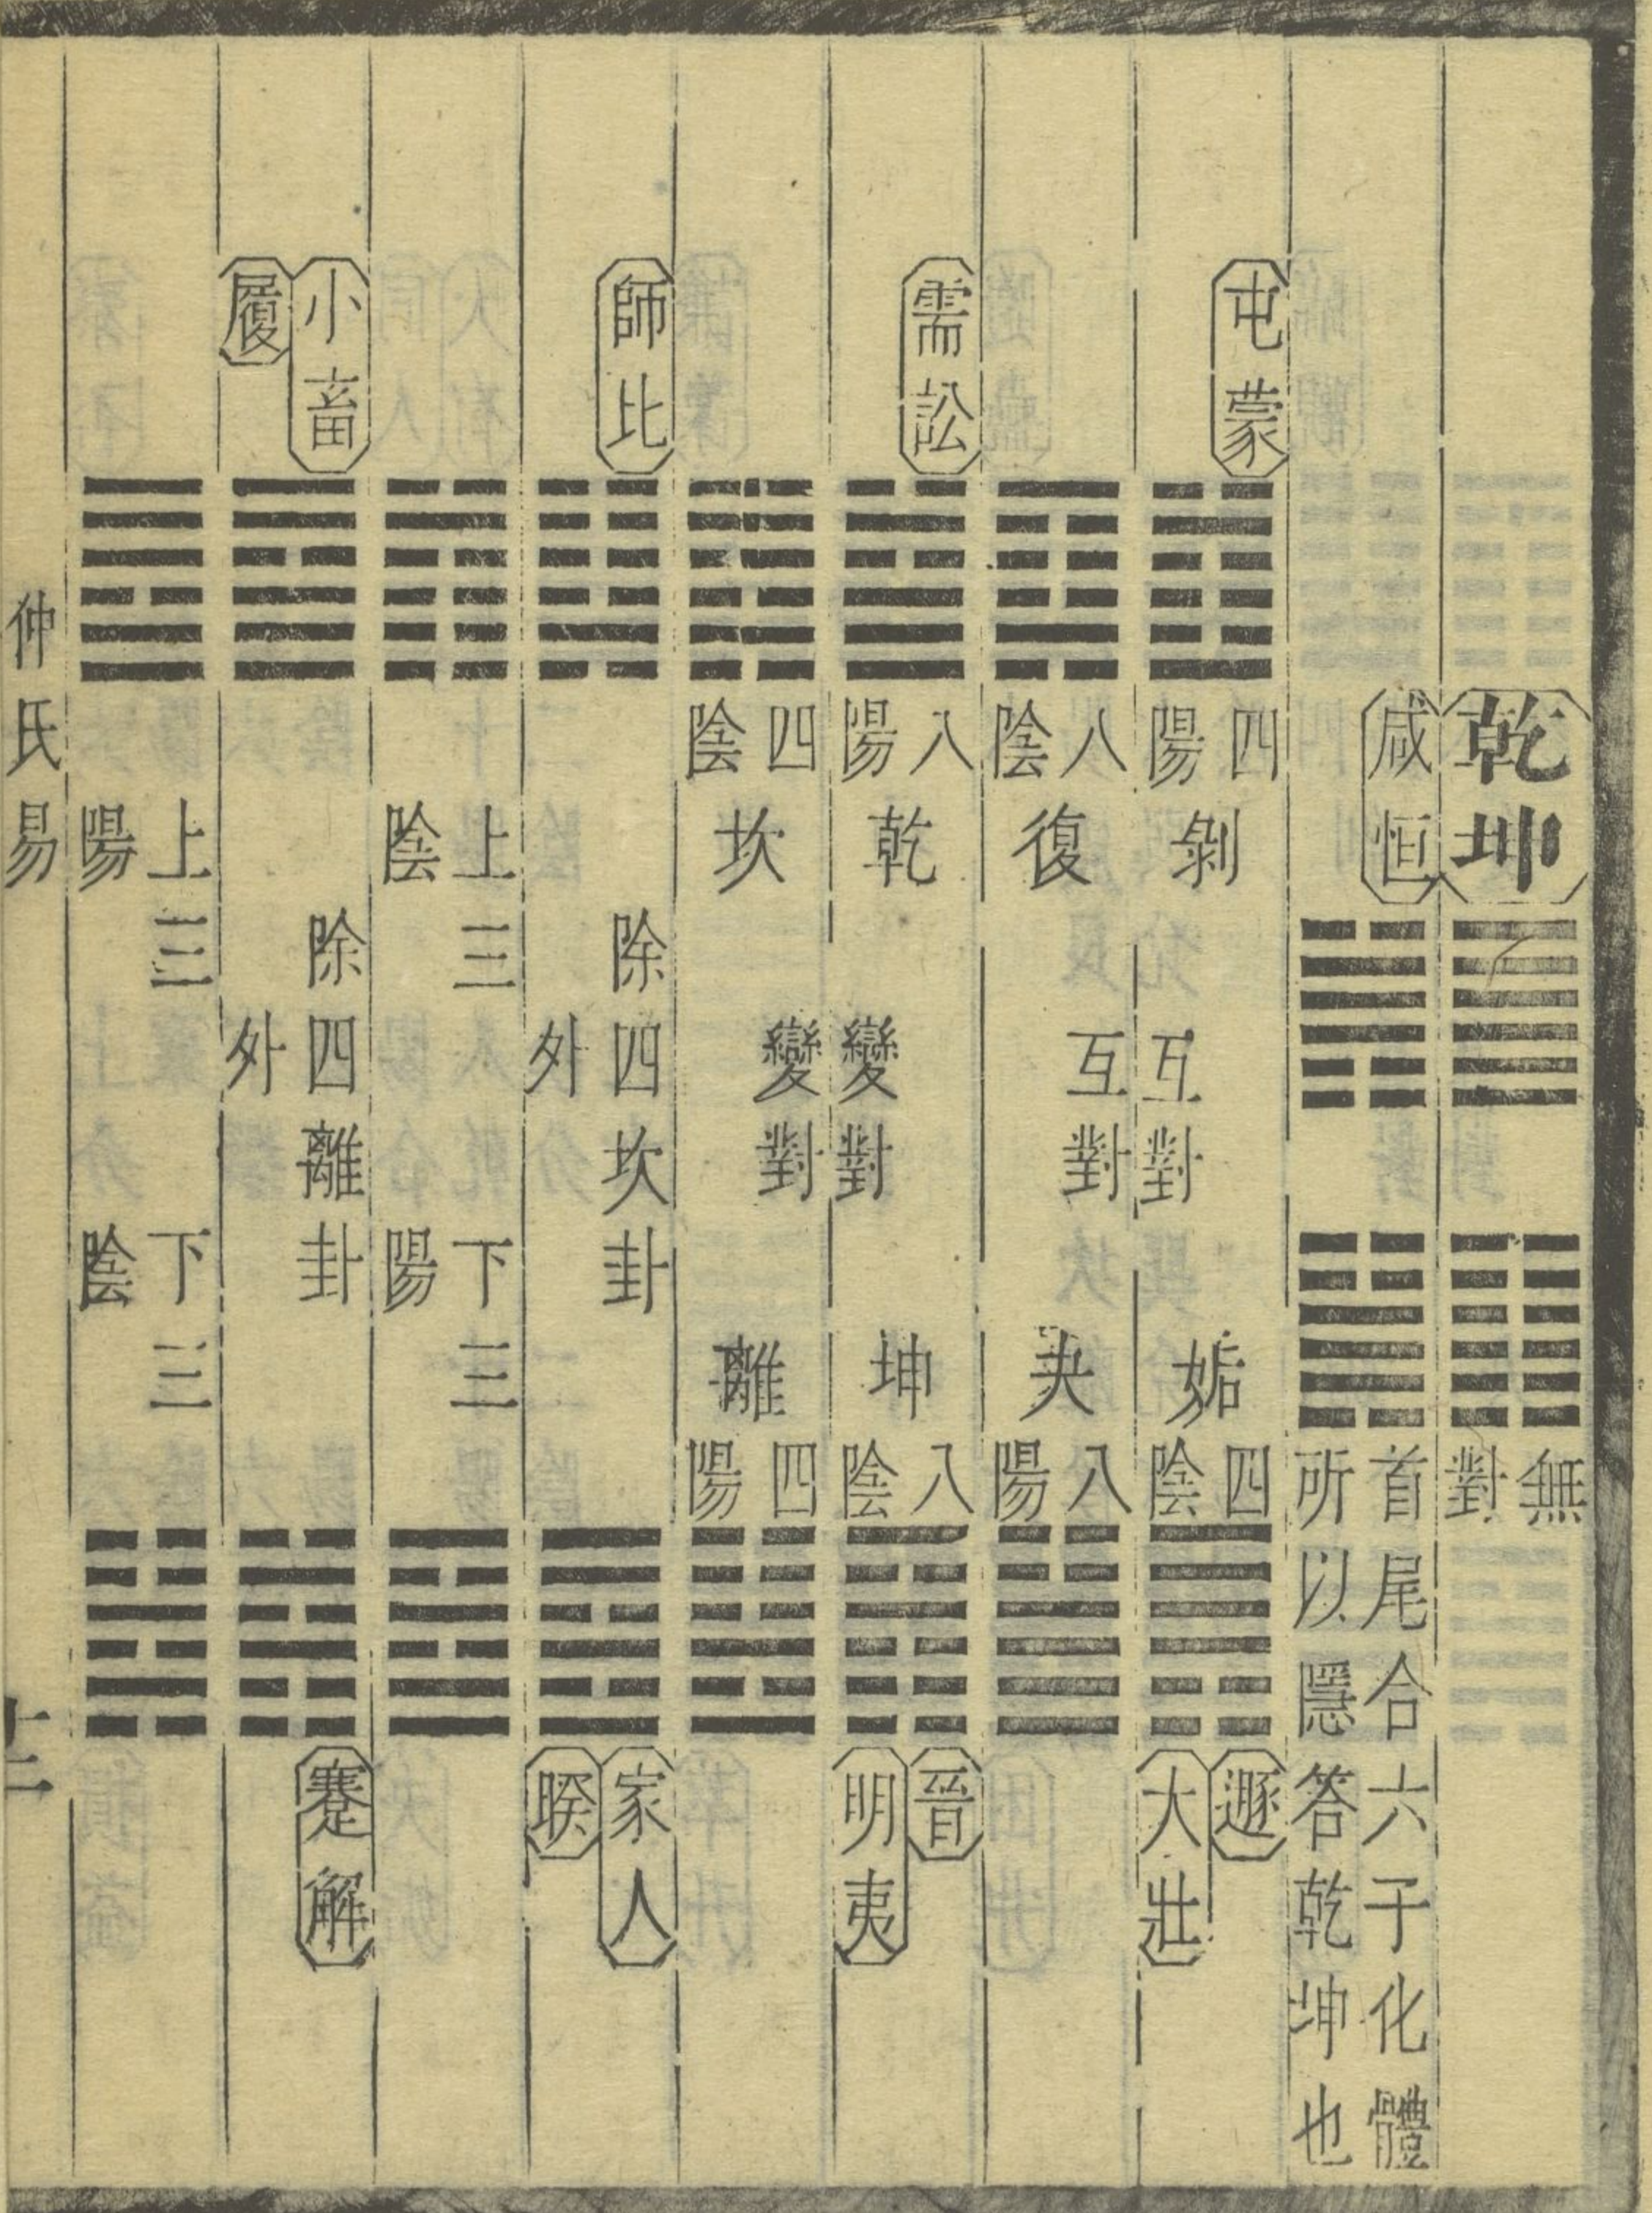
乾坤 無對

咸恆 首尾合六子化體所以隱荅乾坤也

屯蒙 四陽剝互對 姤四陰 遯大壯

八陰復互對 夬八陽

需訟 八陽乾變對 坤八陰 晉明夷

四陰坎變對 離四陽

師比 除四坎卦 外 家人睽

上三陰 下三陽

小畜履 除四離卦 外 蹇解

上三陽 下三陰

仲氏易 十二